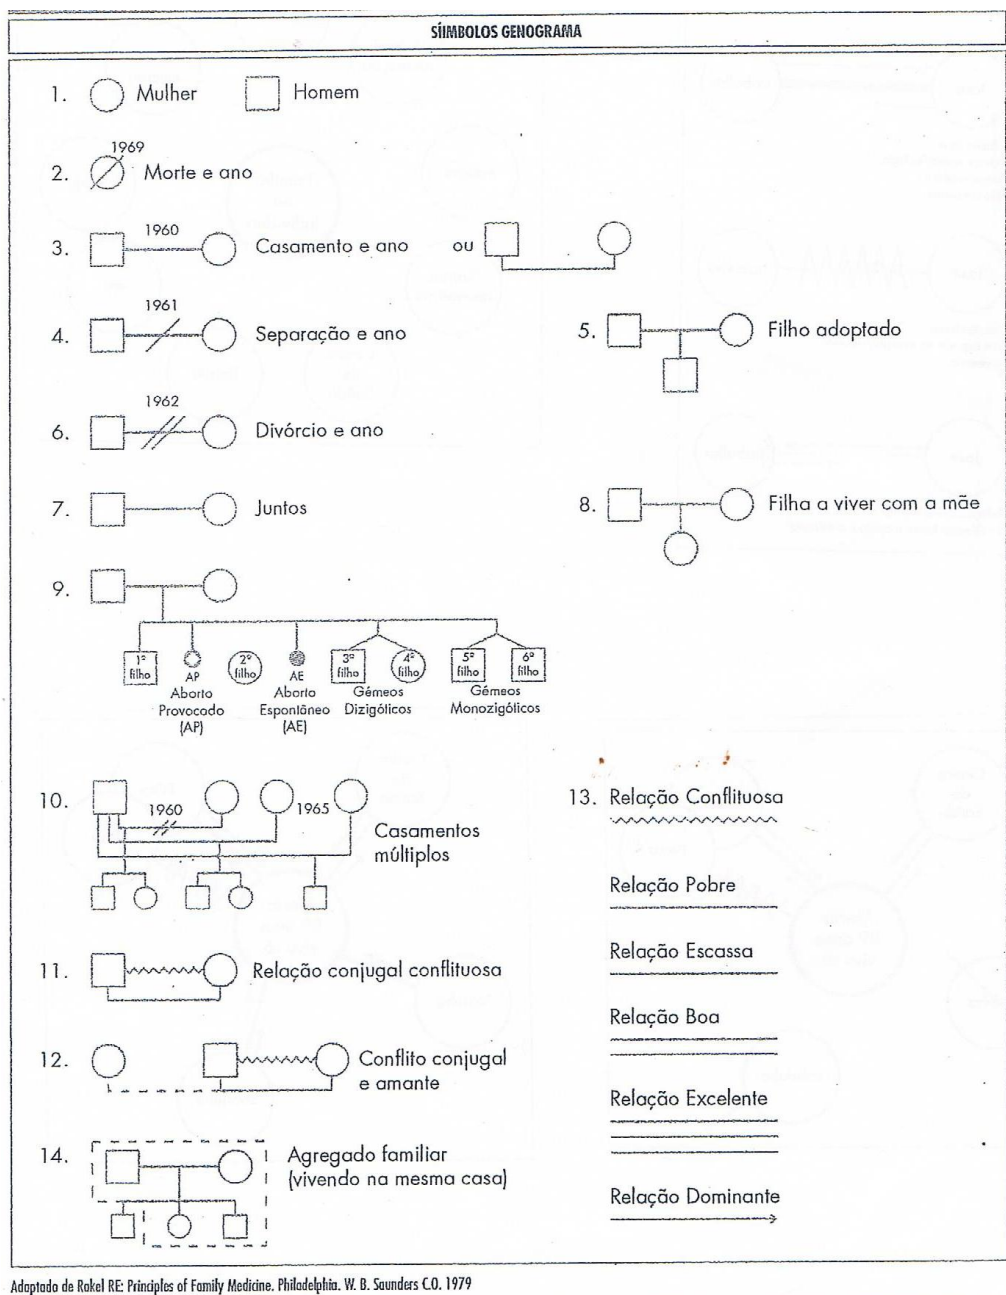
SÍMBOLOS GENOGRAMA

1. Mulher Homem

2. 1969 Morte e ano

3. 1960 Casamento e ano ou

4. 1961 Separação e ano

5. Filho adoptado

6. 1962 Divórcio e ano

7. Juntos

8. Filha a viver com a mãe

9. 1º filho AP Aborto Provocado (AP) 2º filho AE Aborto Espontâneo (AE) 3º filho 4º filho Gémeos Dizigóticos 5º filho 6º filho Gémeos Monozigóticos

10. 1960 1965 Casamentos múltiplos

11. Relação conjugal conflituosa

12. Conflito conjugal e amante

13. Relação Conflituosa

Relação Pobre

Relação Escassa

Relação Boa

Relação Excelente

Relação Dominante

14. Agregado familiar (vivendo na mesma casa)

Adaptado de Rakel RE: Principles of Family Medicine. Philadelphia. W. B. Saunders C.O. 1979